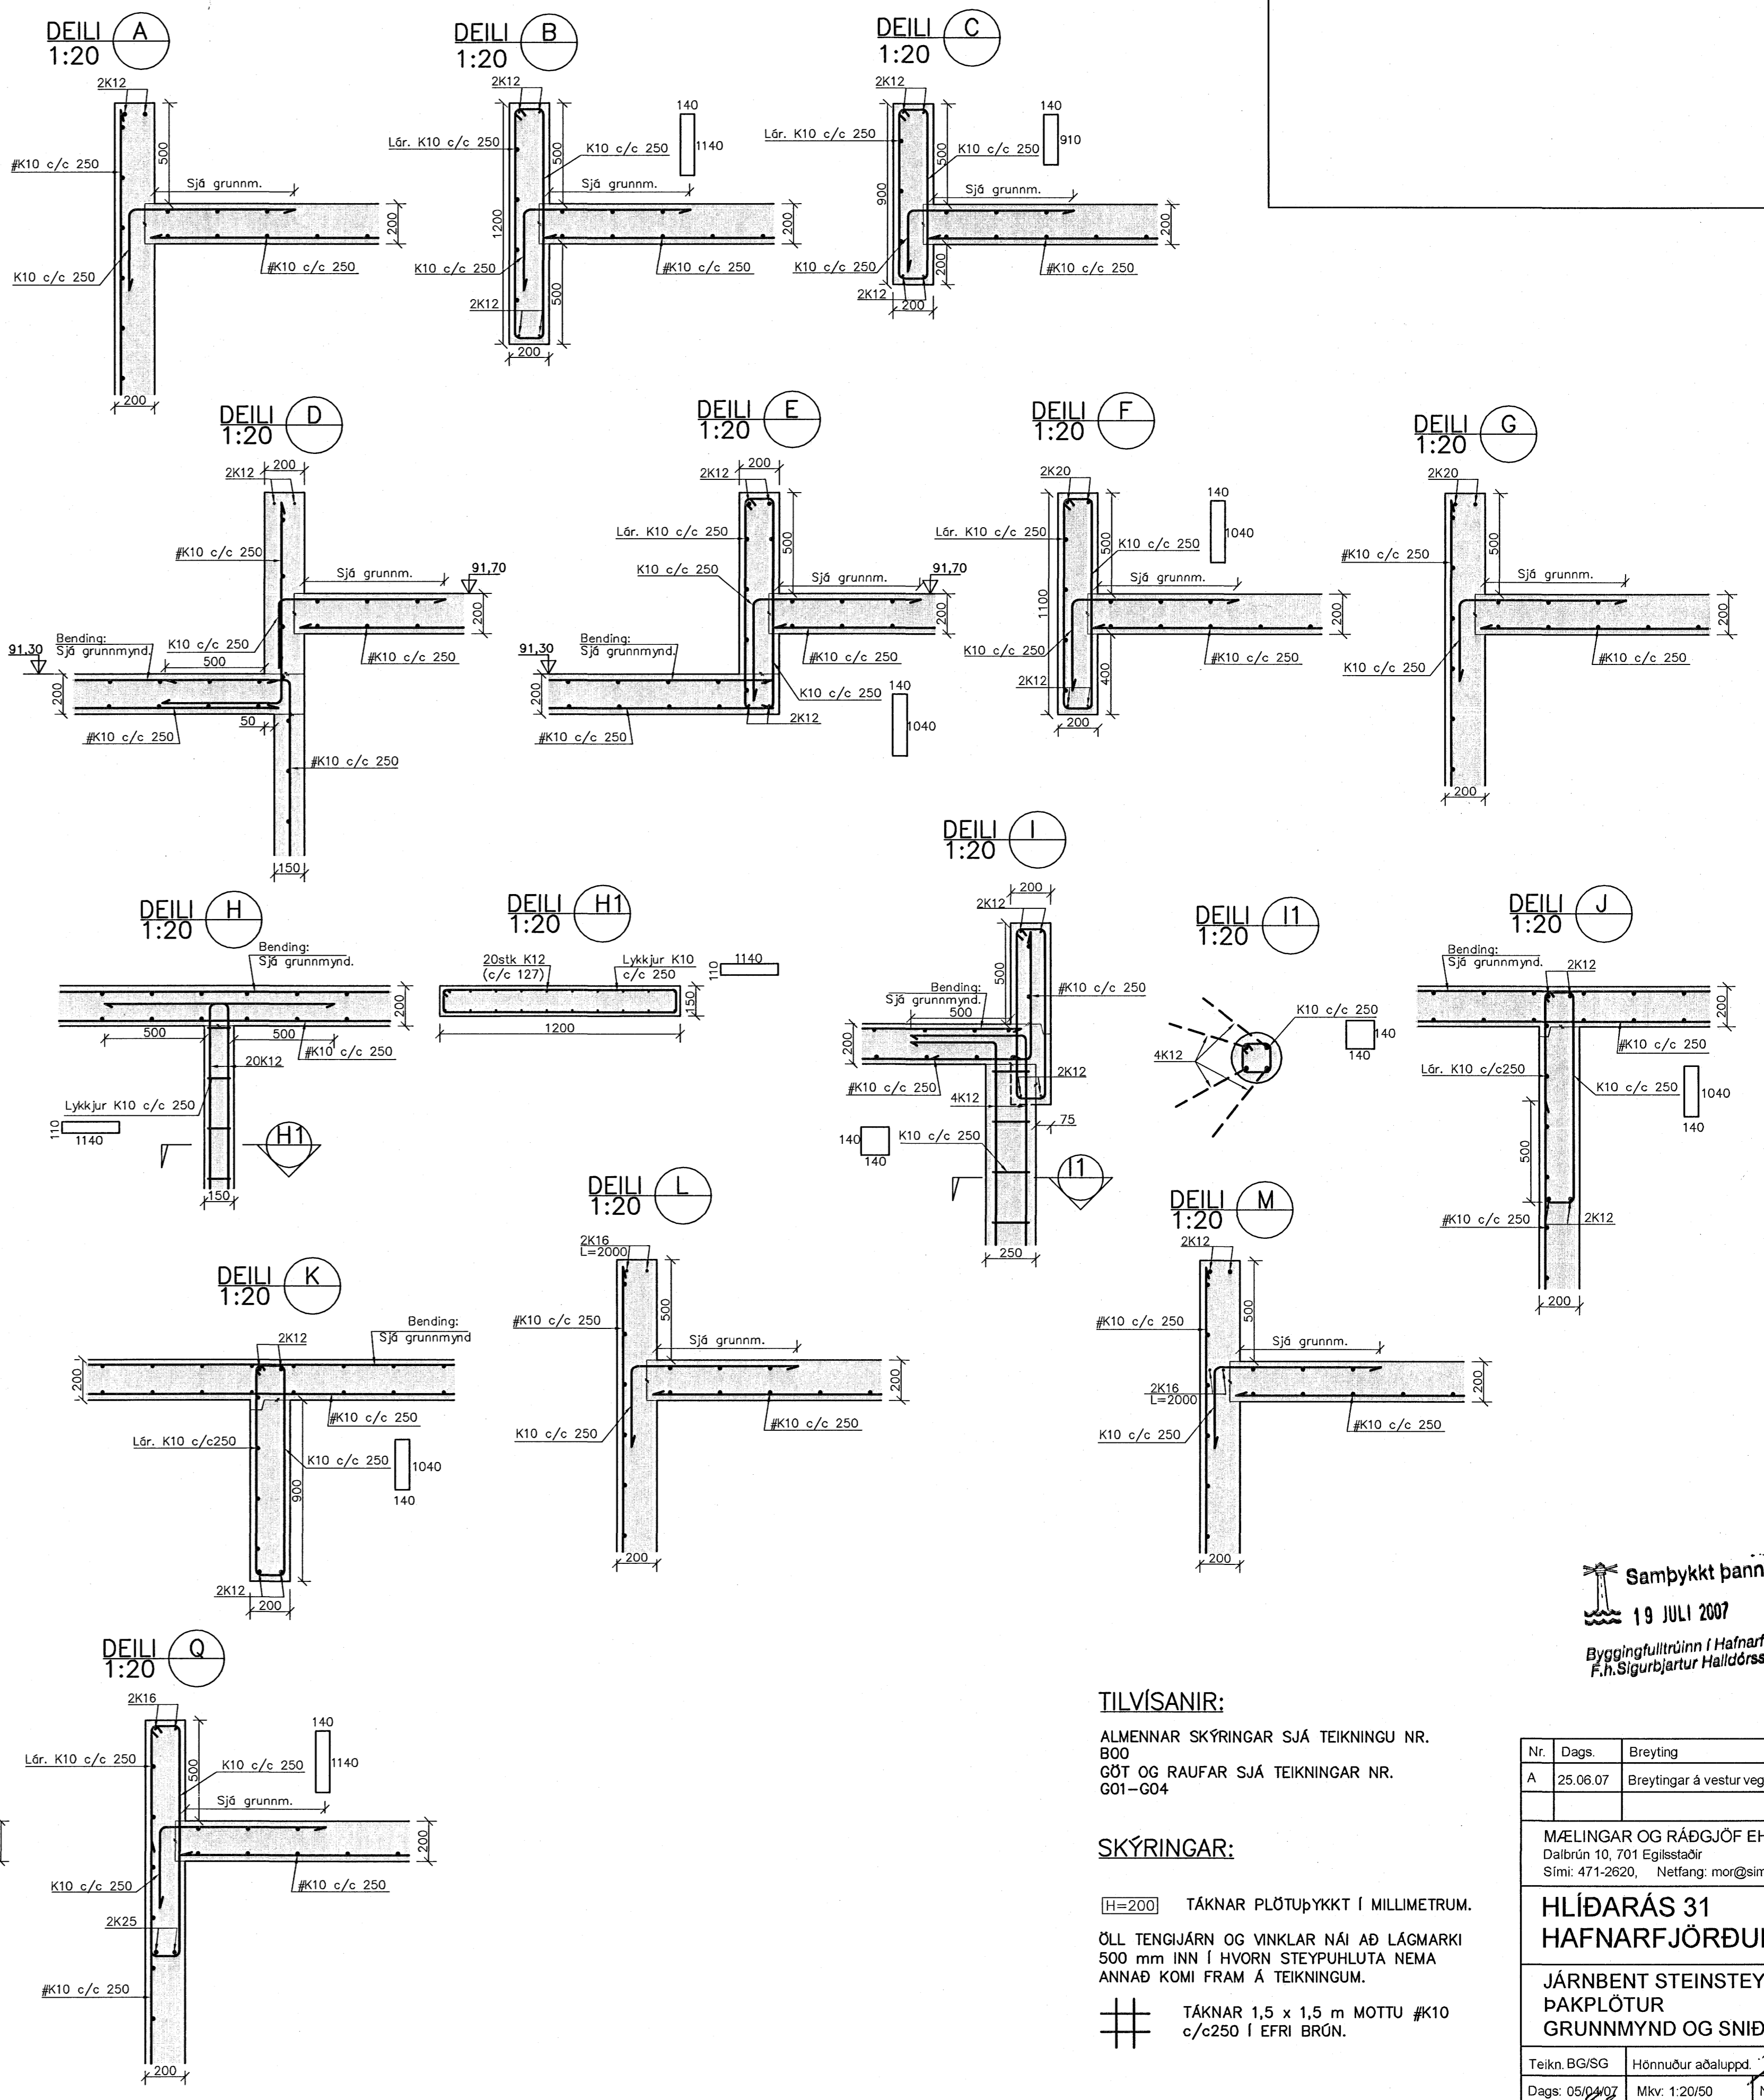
DEILI 1:20 A

2K12
#K10 c/c 250
500
Sjá grunnm.
200
K10 c/c 250
#K10 c/c 250
200

DEILI 1:20 B

2K12
Lár. K10 c/c 250
K10 c/c 250
140
1140
500
Sjá grunnm.
1200
200
K10 c/c 250
#K10 c/c 250
2K12
500
200

DEILI 1:20 C

2K12
Lár. K10 c/c 250
140
910
K10 c/c 250
500
900
Sjá grunnm.
200
K10 c/c 250
200
#K10 c/c 250
2K12
200

DEILI 1:20 D

2K12
200
#K10 c/c 250
Sjá grunnm.
91,70
200
91,30
Bending: Sjá grunnmynd.
K10 c/c 250
500
#K10 c/c 250
200
50
#K10 c/c 250
#K10 c/c 250
150

DEILI 1:20 E

2K12
200
Lár. K10 c/c 250
500
K10 c/c 250
Sjá grunnm.
91,70
200
91,30
Bending: Sjá grunnmynd.
#K10 c/c 250
200
K10 c/c 250
140
2K12
1040
#K10 c/c 250

DEILI 1:20 F

2K20
140
1040
Lár. K10 c/c 250
500
K10 c/c 250
Sjá grunnm.
1100
200
K10 c/c 250
#K10 c/c 250
2K12
400
200

DEILI 1:20 G

2K20
500
#K10 c/c 250
Sjá grunnm.
200
K10 c/c 250
#K10 c/c 250
200

DEILI 1:20 H

Bending: Sjá grunnmynd.
200
500
500
#K10 c/c 250
20K12
Lykkjur K10 c/c 250
110
1140
H1
150

DEILI 1:20 H1

20stk K12 (c/c 127)
Lykkjur K10 c/c 250
110
1140
150
1200

DEILI 1:20 I

200
2K12
500
Bending: Sjá grunnmynd.
#K10 c/c 250
500
200
2K12
#K10 c/c 250
4K12
75
140
K10 c/c 250
140
I1
250

DEILI 1:20 I1

K10 c/c 250
140
4K12
140

DEILI 1:20 J

Bending: Sjá grunnmynd.
2K12
200
#K10 c/c 250
Lár. K10 c/c250
K10 c/c 250
1040
140
500
#K10 c/c 250
2K12
200

DEILI 1:20 L

2K16 L=2000
#K10 c/c 250
500
Sjá grunnm.
200
K10 c/c 250
#K10 c/c 250
200

DEILI 1:20 M

2K12
#K10 c/c 250
500
Sjá grunnm.
2K16 L=2000
200
K10 c/c 250
#K10 c/c 250
200

DEILI 1:20 K

Bending: Sjá grunnmynd
2K12
200
#K10 c/c 250
Lár. K10 c/c250
K10 c/c 250
1040
900
140
2K12
200

DEILI 1:20 Q

2K16
140
Lár. K10 c/c 250
K10 c/c 250
1140
500
Sjá grunnm.
200
K10 c/c 250
#K10 c/c 250
2K25
#K10 c/c 250
200

Sambykkt bann
19 JULI 2007
Byggingfulltrúinn í Hafnarf
F.h.Sigurbjartur Halldórss

TILVÍSANIR:

ALMENNAR SKÝRINGAR SJÁ TEIKNINGU NR. B00
GÖT OG RAUFAR SJÁ TEIKNINGAR NR. G01–G04

SKÝRINGAR:

H=200 TÁKNAR PLÖTUÞYKKT Í MILLIMETRUM.

ÖLL TENGIJÁRN OG VINKLAR NÁI AÐ LÁGMARKI 500 mm INN Í HVORN STEYPUHLUTA NEMA ANNAÐ KOMI FRAM Á TEIKNINGUM.

TÁKNAR 1,5 x 1,5 m MOTTU #K10 c/c250 Í EFRI BRÚN.

| Nr. | Dags. | Breyting |
|---|---|---|
| A | 25.06.07 | Breytingar á vestur veg |
| | | |

MÆLINGAR OG RÁÐGJÖF EH
Dalbrún 10, 701 Egilsstaðir
Sími: 471-2620, Netfang: mor@sim

HLÍÐARÁS 31
HAFNARFJÖRÐU

JÁRNBENT STEINSTEY
ÞAKPLÖTUR
GRUNNMYND OG SNIÐ

Teikn. BG/SG Hönnuður aðaluppd.
Dags: 05/04/07 Mkv: 1:20/50